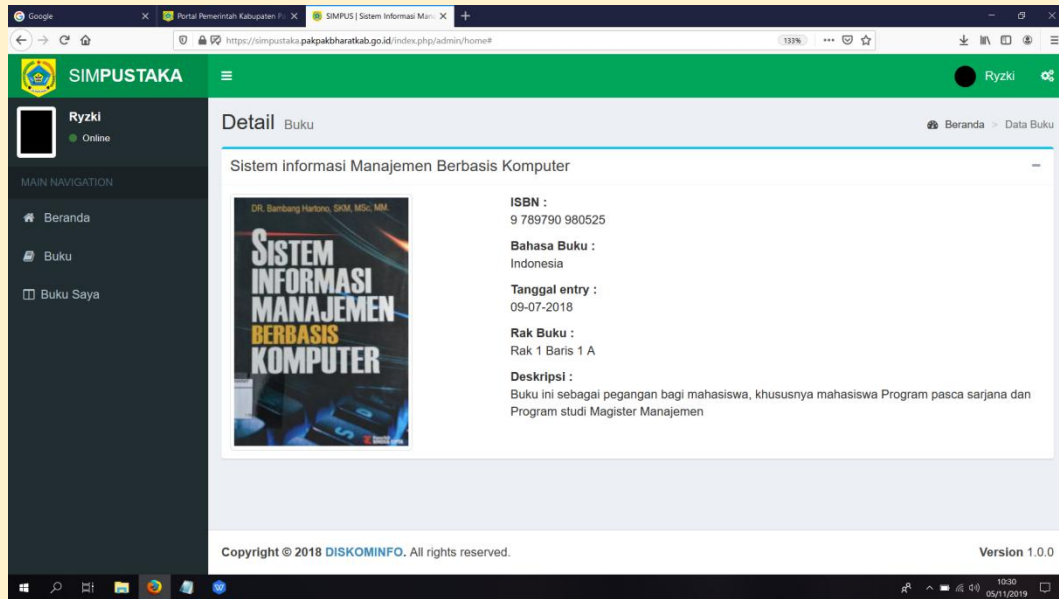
Google
Portal Pemerintah Kabupaten Pa
SIMPUS | Sistem Informasi Mana
https://simpustaka.pakpakbharatkab.go.id/index.php/admin/home#
133%

SIMPUSTAKA
Ryzki

Ryzki
Online

MAIN NAVIGATION
Beranda
Buku
Buku Saya

Detail Buku
Beranda > Data Buku

Sistem informasi Manajemen Berbasis Komputer

DR. Bambang Hartono, SKM, MSc, MM.
SISTEM INFORMASI MANAJEMEN BERBASIS KOMPUTER

ISBN :
9 789790 980525

Bahasa Buku :
Indonesia

Tanggal entry :
09-07-2018

Rak Buku :
Rak 1 Baris 1 A

Deskripsi :
Buku ini sebagai pegangan bagi mahasiswa, khususnya mahasiswa Program pasca sarjana dan Program studi Magister Manajemen

Copyright © 2018 DISKOMINFO. All rights reserved.
Version 1.0.0

10:30
05/11/2019